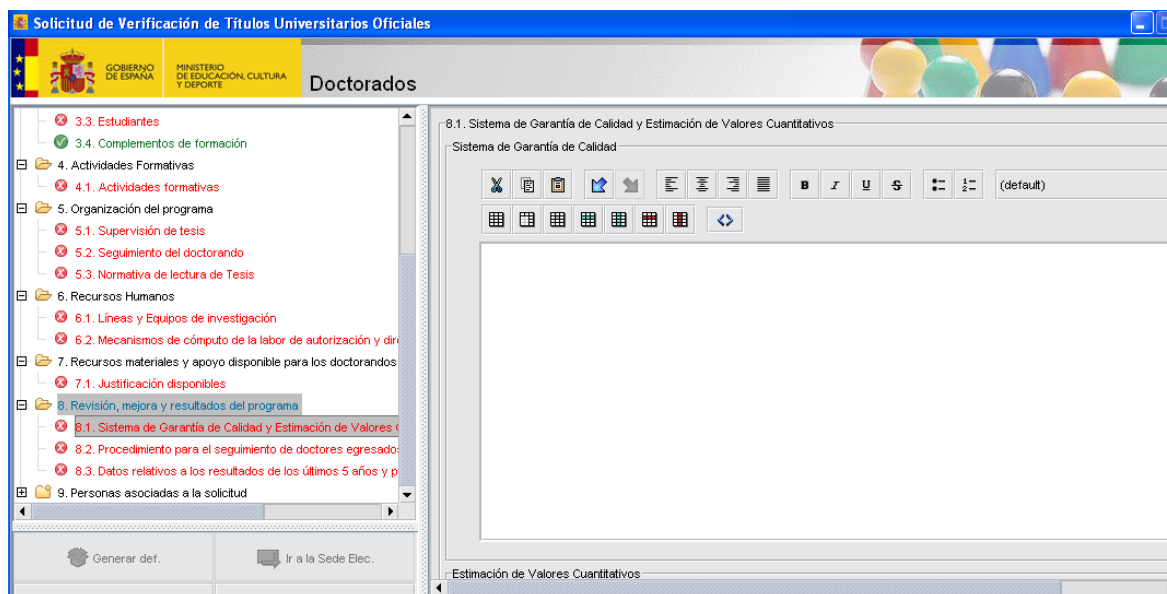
Solicitud de Verificación de Títulos Universitarios Oficiales

GOBIERNO DE ESPAÑA
MINISTERIO DE EDUCACIÓN, CULTURA Y DEPORTE
Doctorados

3.3. Estudiantes
3.4. Complementos de formación
4. Actividades Formativas
4.1. Actividades formativas
5. Organización del programa
5.1. Supervisión de tesis
5.2. Seguimiento del doctorando
5.3. Normativa de lectura de Tesis
6. Recursos Humanos
6.1. Líneas y Equipos de investigación
6.2. Mecanismos de cómputo de la labor de autorización y dir
7. Recursos materiales y apoyo disponible para los doctorandos
7.1. Justificación disponibles
8. Revisión, mejora y resultados del programa
8.1. Sistema de Garantía de Calidad y Estimación de Valores
8.2. Procedimiento para el seguimiento de doctores egresado
8.3. Datos relativos a los resultados de los últimos 5 años y p
9. Personas asociadas a la solicitud

Generar def.
Ir a la Sede Elec.

8.1. Sistema de Garantía de Calidad y Estimación de Valores Cuantitativos
Sistema de Garantía de Calidad
(default)
Estimación de Valores Cuantitativos